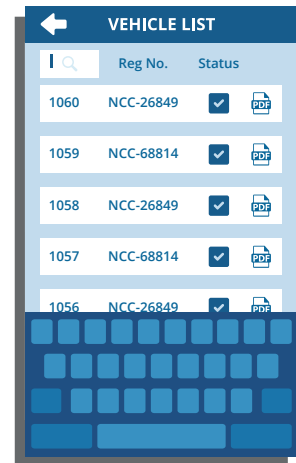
VEHICLE LIST

Reg No. Status

| | Reg No. | Status | |
|---|---|---|---|
| 1060 | NCC-26849 | | PDF |
| 1059 | NCC-68814 | | PDF |
| 1058 | NCC-26849 | | PDF |
| 1057 | NCC-68814 | | PDF |
| 1056 | NCC-26849 | | PDF |